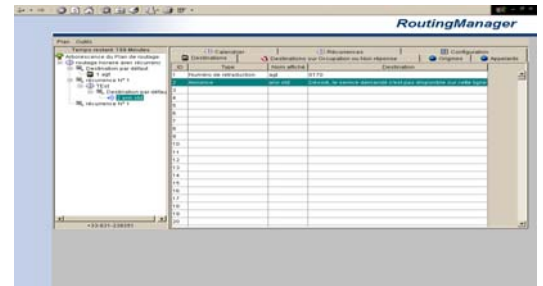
RoutingManager

Plan Outils

Temps restant 139 Minutes

Arborescence du Plan de routage
Routage horaire avec récurrenc
Destination par défaut
1 sgt
récurrence N° 1
TEst
Destination par défau
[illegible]
récurrence N° 1

+33-831-238351

Calendrier | Récurrences | Configuration
Destinations | Destinations sur Occupation ou Non réponse | Origines | Appelants

| ID | Type | Nom affiché | Destination |
|---|---|---|---|
| 1 | Numéro de redirection | sgt | 0170 |
| 2 | Annonce | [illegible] | Désolé, le service demandé n'est pas disponible sur cette ligne |
| 3 | | | |
| 4 | | | |
| 5 | | | |
| 6 | | | |
| 7 | | | |
| 8 | | | |
| 9 | | | |
| 10 | | | |
| 11 | | | |
| 12 | | | |
| 13 | | | |
| 14 | | | |
| 15 | | | |
| 16 | | | |
| 17 | | | |
| 18 | | | |
| 19 | | | |
| 20 | | | |